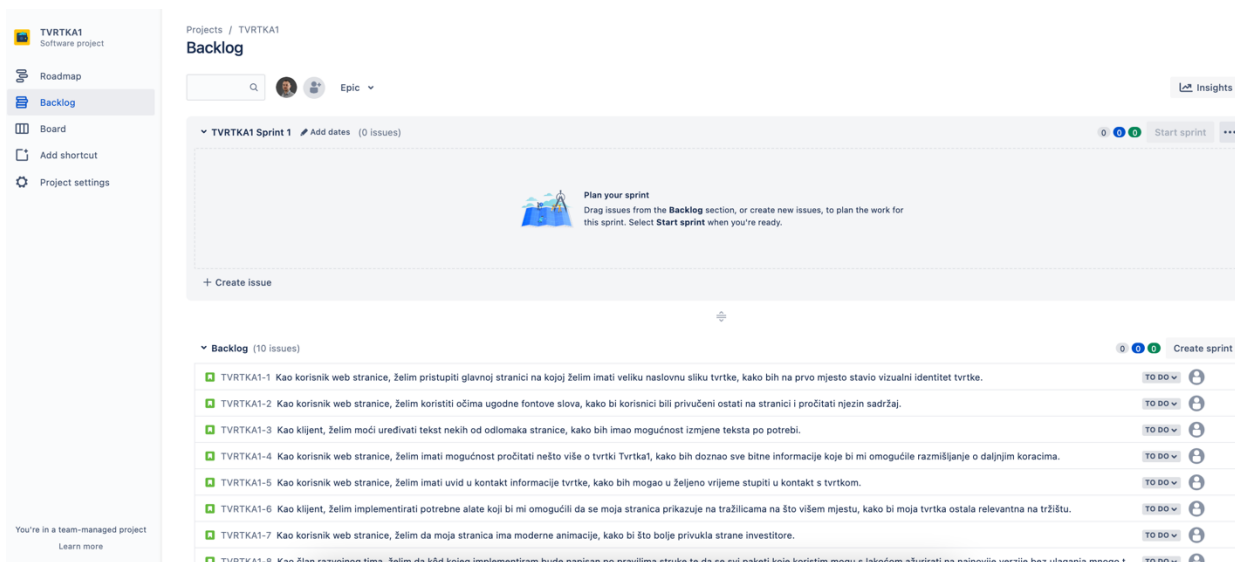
TVRTKA1
Software project

Roadmap
Backlog
Board
Add shortcut
Project settings

You're in a team-managed project
Learn more

Projects / TVRTKA1
Backlog

Epic

Insights

TVRTKA1 Sprint 1 Add dates (0 issues)

0 0 0 Start sprint ...

Plan your sprint
Drag issues from the Backlog section, or create new issues, to plan the work for this sprint. Select Start sprint when you're ready.

+ Create issue

Backlog (10 issues)

0 0 0 Create sprint

TVRTKA1-1 Kao korisnik web stranice, želim pristupiti glavnoj stranici na kojoj želim imati veliku naslovnu sliku tvrtke, kako bih na prvo mjesto stavio vizualni identitet tvrtke. TO DO

TVRTKA1-2 Kao korisnik web stranice, želim koristiti očima ugodne fontove slova, kako bi korisnici bili privučeni ostati na stranici i pročitati njezin sadržaj. TO DO

TVRTKA1-3 Kao klijent, želim moći uređivati tekst nekih od odlomaka stranice, kako bih imao mogućnost izmjene teksta po potrebi. TO DO

TVRTKA1-4 Kao korisnik web stranice, želim imati mogućnost pročitati nešto više o tvrtki Tvrtka1, kako bih doznao sve bitne informacije koje bi mi omogućile razmišljanje o daljnjim koracima. TO DO

TVRTKA1-5 Kao korisnik web stranice, želim imati uvid u kontakt informacije tvrtke, kako bih mogao u željeno vrijeme stupiti u kontakt s tvrtkom. TO DO

TVRTKA1-6 Kao klijent, želim implementirati potrebne alate koji bi mi omogućili da se moja stranica prikazuje na tražilicama na što višem mjestu, kako bi moja tvrtka ostala relevantna na tržištu. TO DO

TVRTKA1-7 Kao korisnik web stranice, želim da moja stranica ima moderne animacije, kako bi što bolje privukla strane investitore. TO DO

TVRTKA1-8 Kao član razvojnog tima, želim da kôd kojeg implementiram bude napisan po pravilima struke te da se svi paketi koje koristim mogu s lakoćom ažurirati na najnovije verzije bez ulaganja mnogo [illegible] TO DO